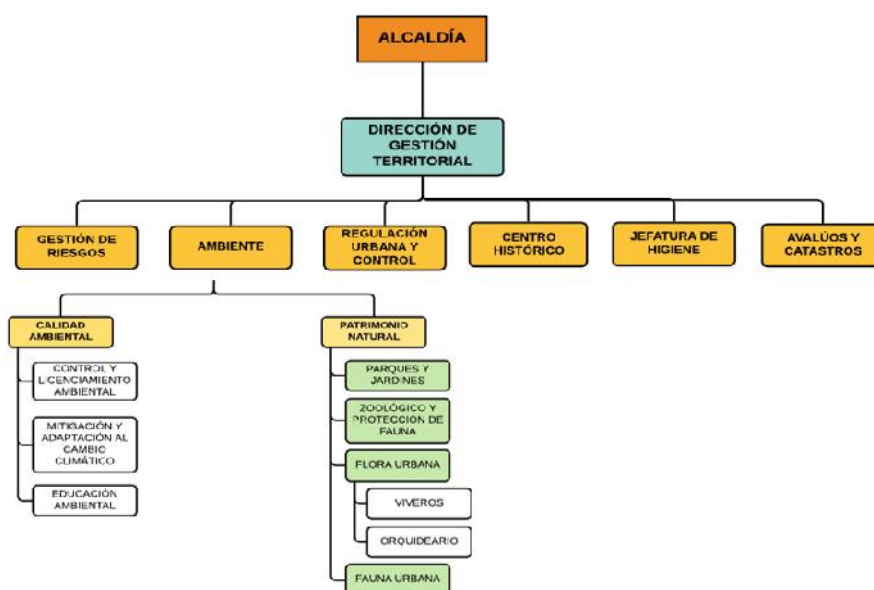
ALCALDÍA

DIRECCIÓN DE GESTIÓN TERRITORIAL

GESTIÓN DE RIESGOS

AMBIENTE

REGULACIÓN URBANA Y CONTROL

CENTRO HISTÓRICO

JEFATURA DE HIGIENE

AVALÚOS Y CATASTROS

CALIDAD AMBIENTAL

CONTROL Y LICENCIAMIENTO AMBIENTAL

MITIGACIÓN Y ADAPTACIÓN AL CAMBIO CLIMÁTICO

EDUCACIÓN AMBIENTAL

PATRIMONIO NATURAL

PARQUES Y JARDINES

ZOOLÓGICO Y PROTECCIÓN DE FAUNA

FLORA URBANA

VIVEROS

ORQUIDEARIO

FAUNA URBANA